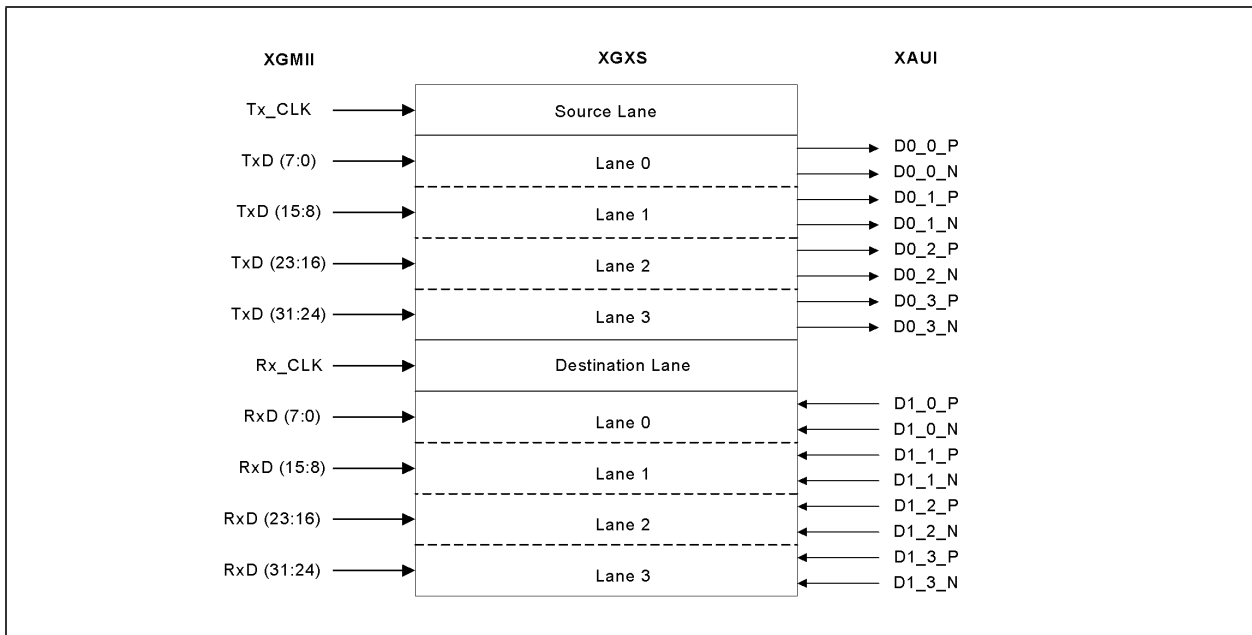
XGMII

XGXS

XAUI

Tx_CLK

Source Lane

TxD (7:0)

Lane 0

D0_0_P

D0_0_N

TxD (15:8)

Lane 1

D0_1_P

D0_1_N

TxD (23:16)

Lane 2

D0_2_P

D0_2_N

TxD (31:24)

Lane 3

D0_3_P

D0_3_N

Rx_CLK

Destination Lane

RxD (7:0)

Lane 0

D1_0_P

D1_0_N

RxD (15:8)

Lane 1

D1_1_P

D1_1_N

RxD (23:16)

Lane 2

D1_2_P

D1_2_N

RxD (31:24)

Lane 3

D1_3_P

D1_3_N